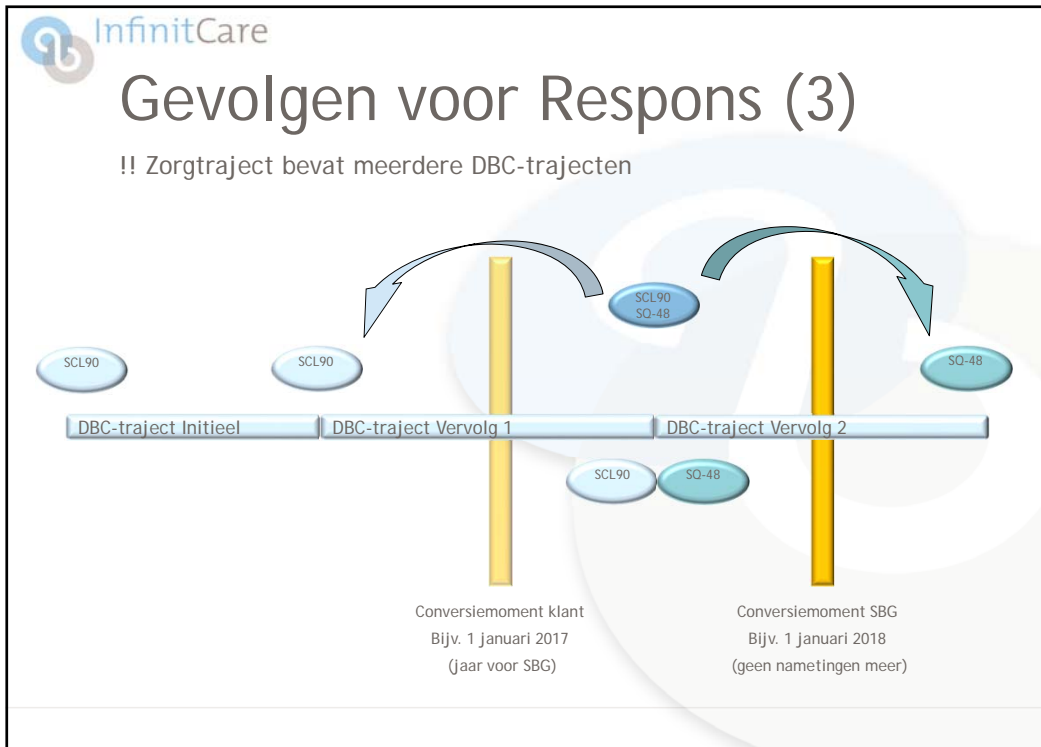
InfinitCare

Gevolgen voor Respons (3)

!! Zorgtraject bevat meerdere DBC-trajecten

SCL90
SQ-48

SCL90

SCL90

SQ-48

DBC-traject Initieel

DBC-traject Vervolg 1

DBC-traject Vervolg 2

SCL90

SQ-48

Conversiemoment klant
Bijv. 1 januari 2017
(jaar voor SBG)

Conversiemoment SBG
Bijv. 1 januari 2018
(geen nametingen meer)